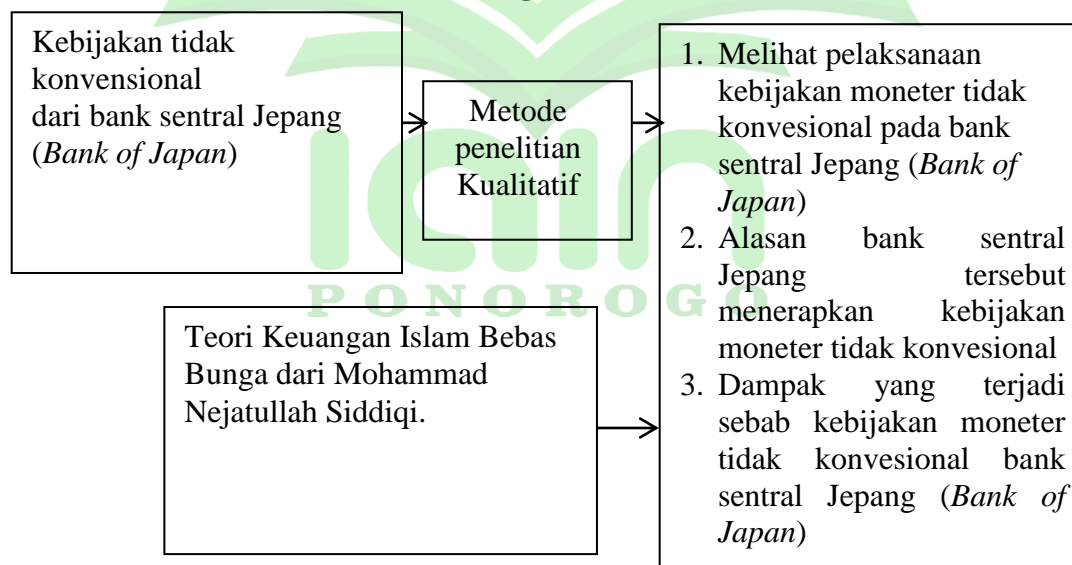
Kebijakan tidak konvensional dari bank sentral Jepang (*Bank of Japan*)

Metode penelitian Kualitatif

1. Melihat pelaksanaan kebijakan moneter tidak konvesional pada bank sentral Jepang (*Bank of Japan*)
2. Alasan bank sentral Jepang tersebut menerapkan kebijakan moneter tidak konvesional
3. Dampak yang terjadi sebab kebijakan moneter tidak konvesional bank sentral Jepang (*Bank of Japan*)

PONOROGO

Teori Keuangan Islam Bebas Bunga dari Mohammad Nejatullah Siddiqi.